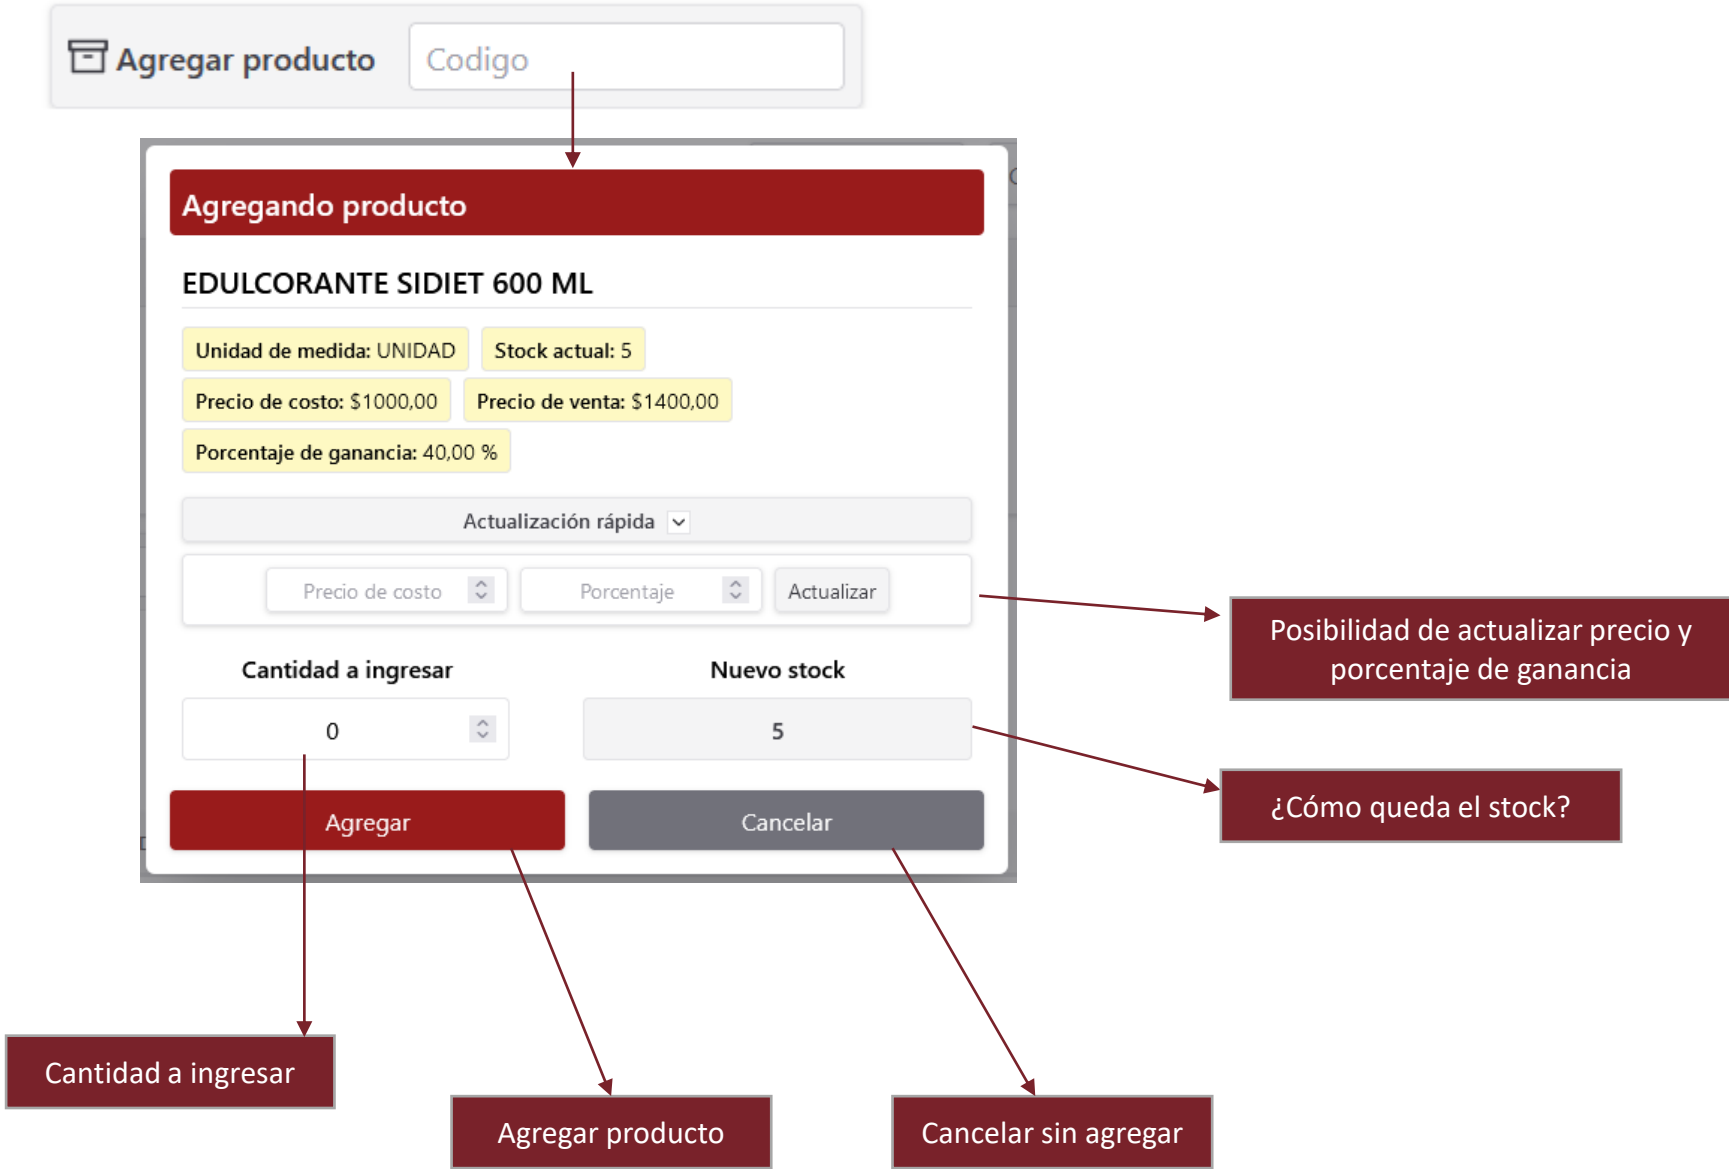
Agregar producto

Codigo

Agregando producto

EDULCORANTE SIDIET 600 ML

Unidad de medida: UNIDAD

Stock actual: 5

Precio de costo: $1000,00

Precio de venta: $1400,00

Porcentaje de ganancia: 40,00 %

Actualización rápida

Precio de costo

Porcentaje

Actualizar

Cantidad a ingresar

Nuevo stock

0

5

Agregar

Cancelar

Posibilidad de actualizar precio y porcentaje de ganancia

¿Cómo queda el stock?

Cantidad a ingresar

Agregar producto

Cancelar sin agregar